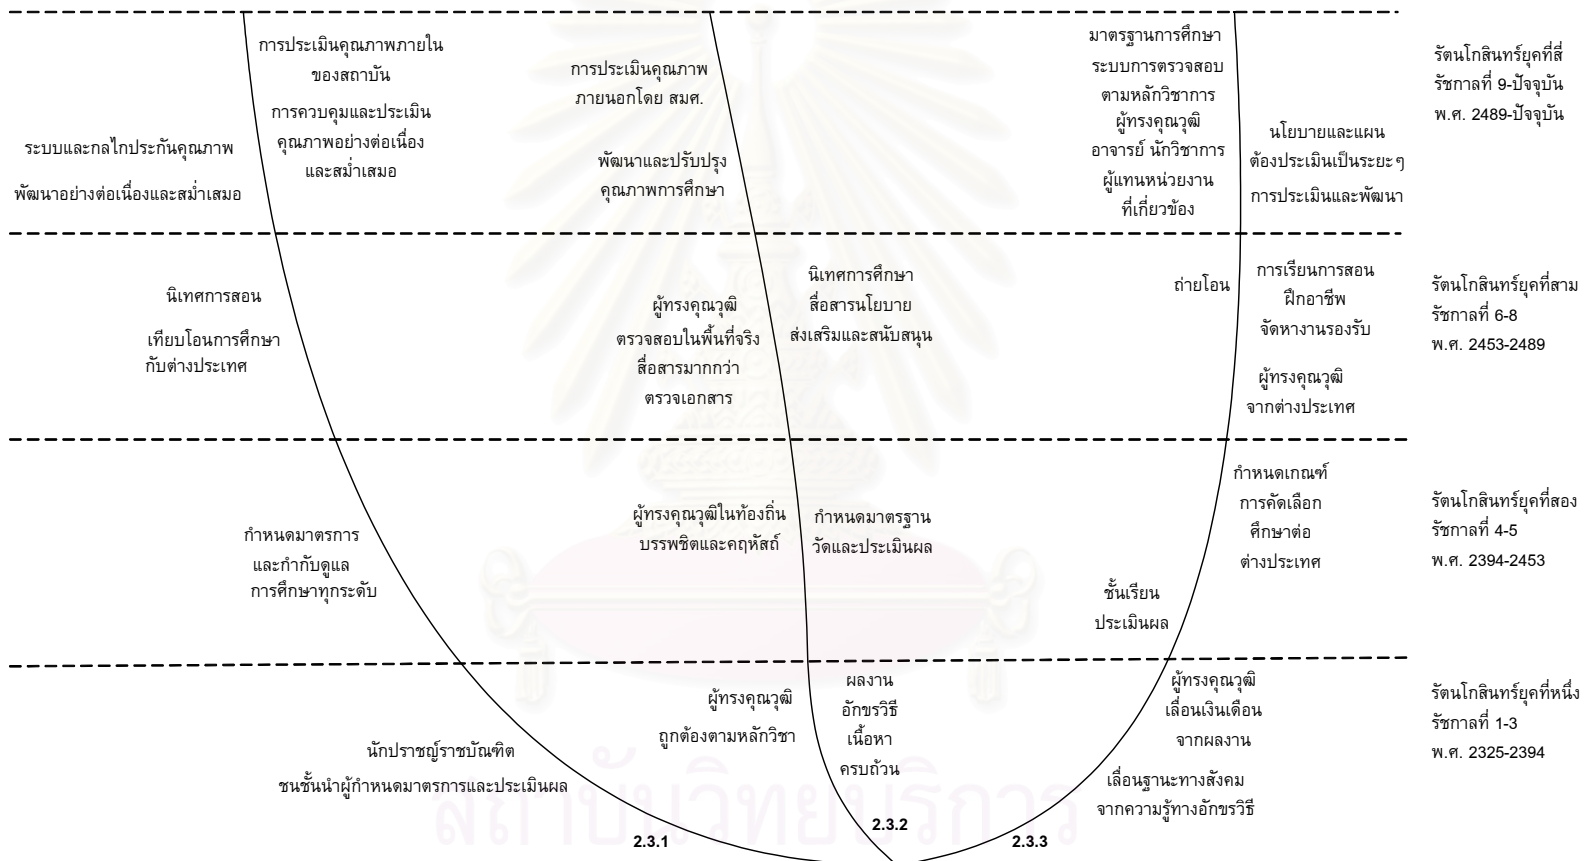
การประเมินคุณภาพภายใน ของสถาบัน

การควบคุมและประเมิน คุณภาพอย่างต่อเนื่อง และสม่ำเสมอ

การประเมินคุณภาพ ภายนอกโดย สมศ.

พัฒนาและปรับปรุง คุณภาพการศึกษา

มาตรฐานการศึกษา ระบบการตรวจสอบ ตามหลักวิชาการ ผู้ทรงคุณวุฒิ อาจารย์ นักวิชาการ ผู้แทนหน่วยงาน ที่เกี่ยวข้อง

นโยบายและแผน ต้องประเมินเป็นระยะๆ การประเมินและพัฒนา

รัตนโกสินทร์ยุคที่สี่ รัชกาลที่ 9-ปัจจุบัน พ.ศ. 2489-ปัจจุบัน

ระบบและกลไกประกันคุณภาพ

พัฒนาอย่างต่อเนื่องและสม่ำเสมอ

นิเทศการสอน

เทียบโอนการศึกษา กับต่างประเทศ

ผู้ทรงคุณวุฒิ ตรวจสอบในพื้นที่จริง สื่อสารมากกว่า ตรวจเอกสาร

นิเทศการศึกษา สื่อสารนโยบาย ส่งเสริมและสนับสนุน

ถ่ายโอน

การเรียนการสอน ฝึกอาชีพ จัดหางานรองรับ

ผู้ทรงคุณวุฒิ จากต่างประเทศ

รัตนโกสินทร์ยุคที่สาม รัชกาลที่ 6-8 พ.ศ. 2453-2489

กำหนดมาตรการ และกำกับดูแล การศึกษาทุกระดับ

ผู้ทรงคุณวุฒิในท้องถิ่น บรรพชิตและคฤหัสถ์

กำหนดมาตรฐาน วัดและประเมินผล

กำหนดเกณฑ์ การคัดเลือก ศึกษาต่อ ต่างประเทศ

ชั้นเรียน ประเมินผล

รัตนโกสินทร์ยุคที่สอง รัชกาลที่ 4-5 พ.ศ. 2394-2453

ผู้ทรงคุณวุฒิ ถูกต้องตามหลักวิชา

ผลงาน อักขรวิธี เนื้อหา ครบถ้วน

ผู้ทรงคุณวุฒิ เลื่อนเงินเดือน จากผลงาน

เลื่อนฐานะทางสังคม จากความรู้ทางอักขรวิธี

นักปราชญ์ราชบัณฑิต ชนชั้นนำผู้กำหนดมาตรการและประเมินผล

รัตนโกสินทร์ยุคที่หนึ่ง รัชกาลที่ 1-3 พ.ศ. 2325-2394

2.3.1

2.3.2

2.3.3